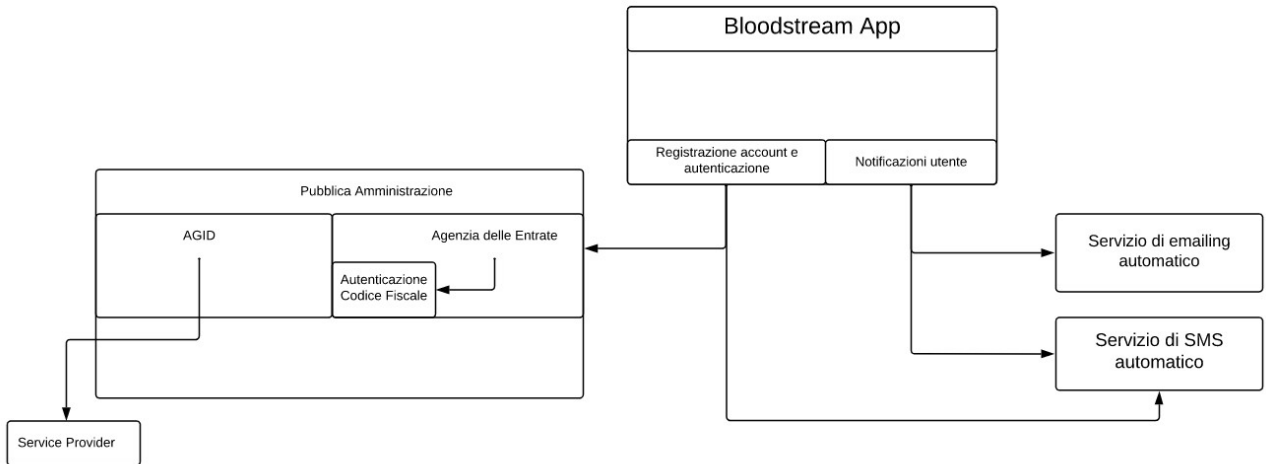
Bloodstream App

Registrazione account e autenticazione

Notificazioni utente

Pubblica Amministrazione

AGID

Agenzia delle Entrate

Autenticazione Codice Fiscale

Servizio di emailing automatico

Servizio di SMS automatico

Service Provider